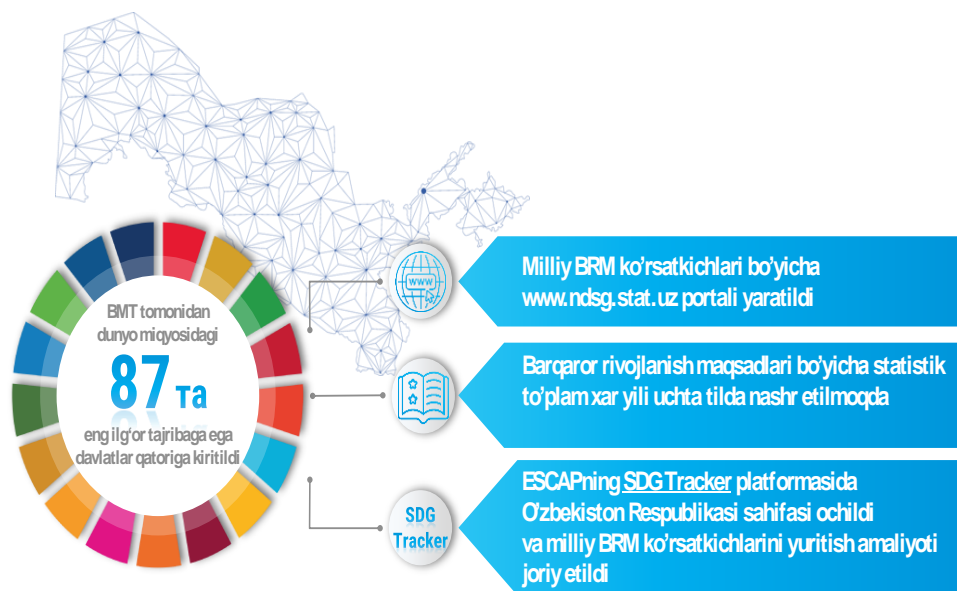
BMT tomonidan dunyo miqyosidagi

87 ta

eng ilg'or tajribaga ega davlatlar qatoriga kiritildi

www

Milliy BRM ko'rsatkichlari bo'yicha www.ndsg.stat.uz portali yaratildi

Barqaror rivojlanish maqsadlari bo'yicha statistik to'plam xar yili uchta tilda nashr etilmoqda

SDG Tracker

ESCAPning SDG Tracker platformasida O'zbekiston Respublikasi sahifasi ochildi va milliy BRM ko'rsatkichlarini yuritish amaliyoti joriy etildi